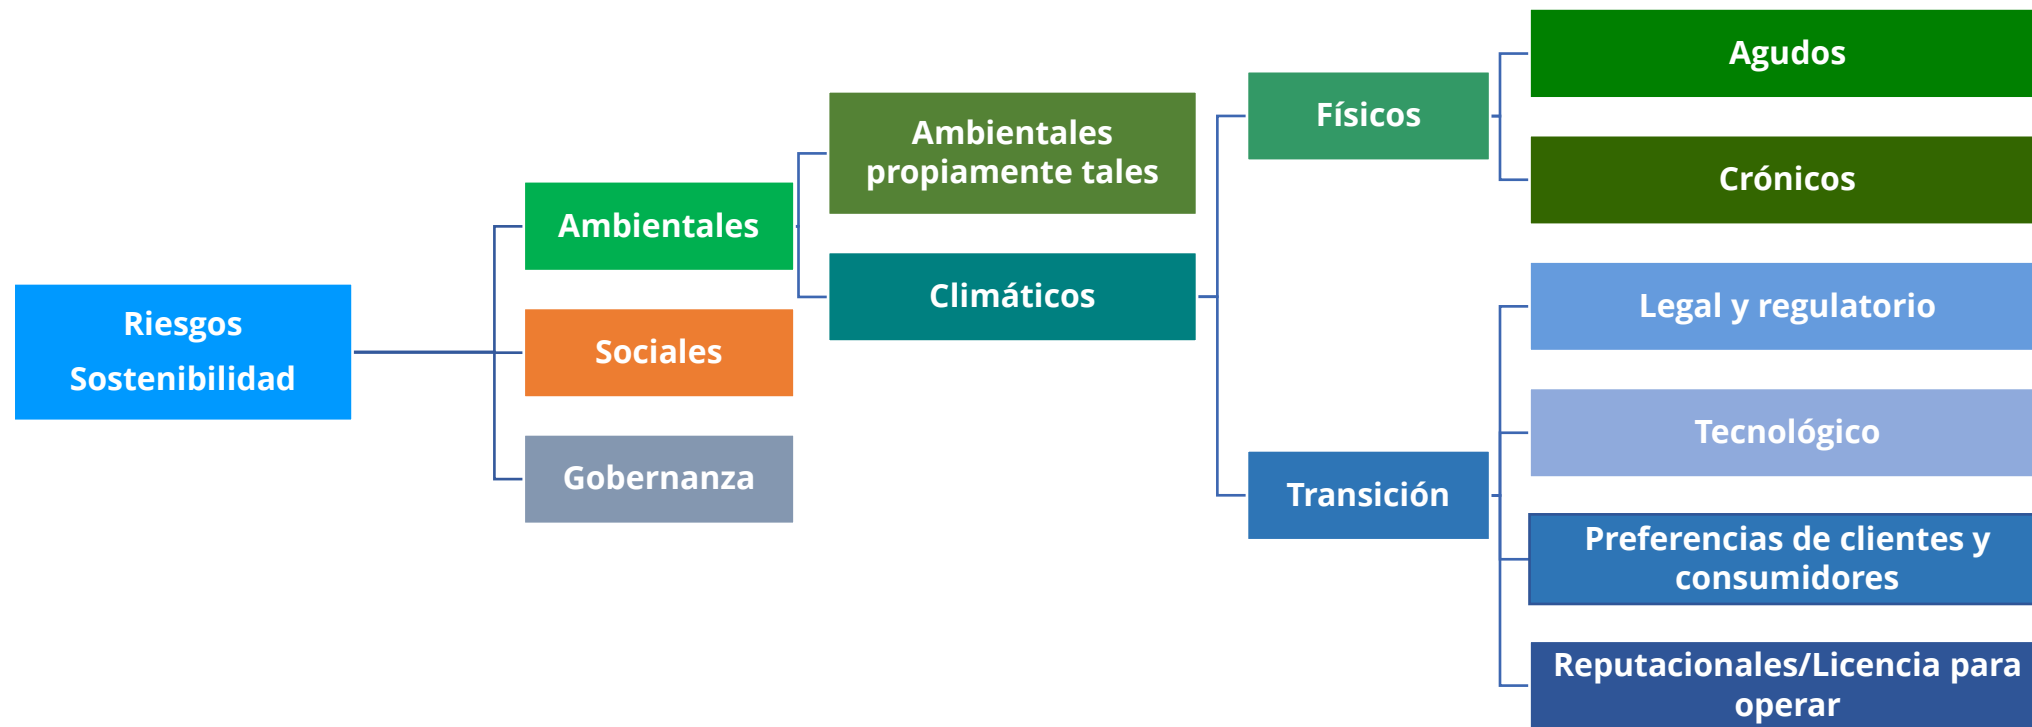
Riesgos Sostenibilidad

Ambientales

Sociales

Gobernanza

Ambientales propiamente tales

Climáticos

Físicos

Transición

Agudos

Crónicos

Legal y regulatorio

Tecnológico

Preferencias de clientes y consumidores

Reputacionales/Licencia para operar